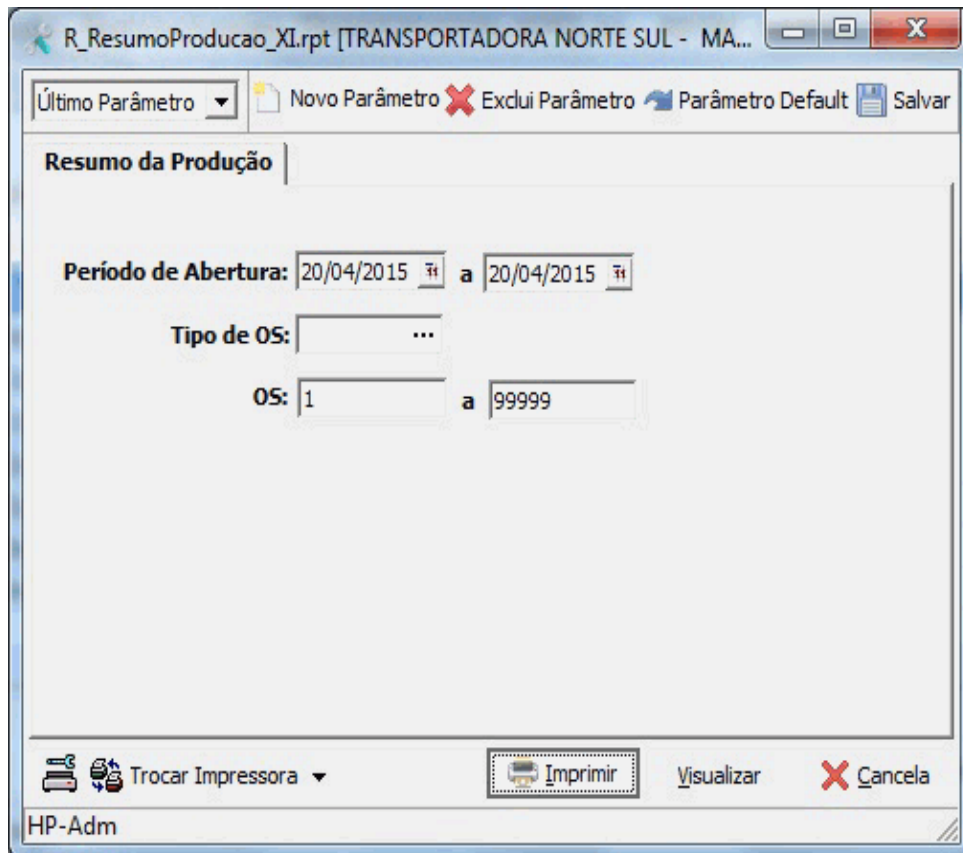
R_ResumoProducao_XI.rpt [TRANSPORTADORA NORTE SUL - MA...

Último Parâmetro
Novo Parâmetro
Exclui Parâmetro
Parâmetro Default
Salvar

Resumo da Produção

Período de Abertura: 20/04/2015 a 20/04/2015

Tipo de OS: ...

OS: 1 a 99999

Trocar Impressora
Imprimir
Visualizar
Cancela

HP-Adm